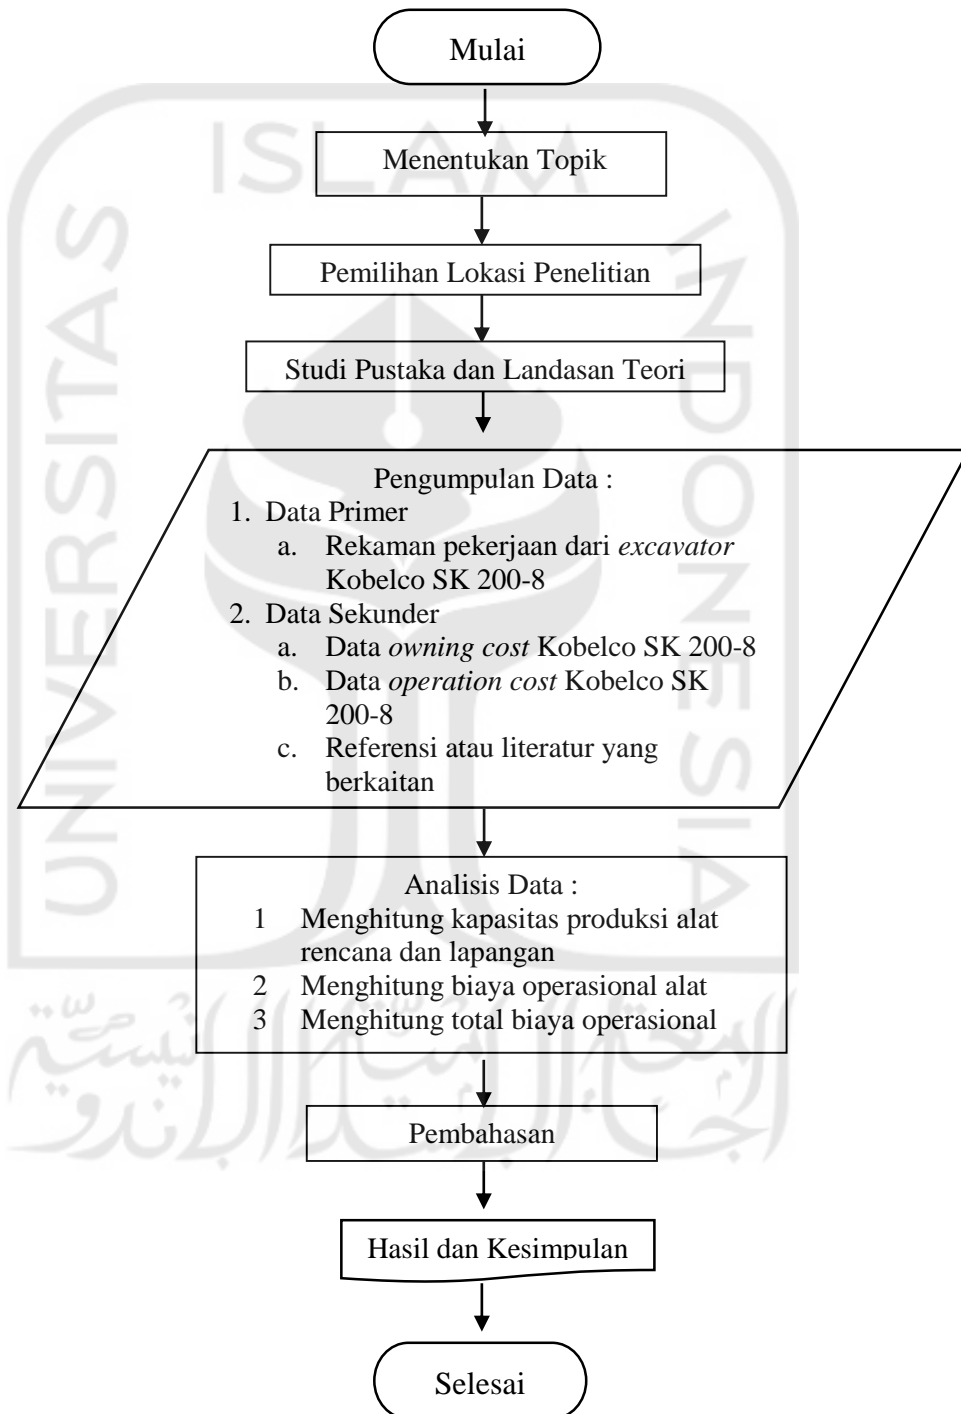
Mulai

Menentukan Topik

Pemilihan Lokasi Penelitian

Studi Pustaka dan Landasan Teori

Pengumpulan Data :
1. Data Primer
a. Rekaman pekerjaan dari *excavator* Kobelco SK 200-8
2. Data Sekunder
a. Data *owning cost* Kobelco SK 200-8
b. Data *operation cost* Kobelco SK 200-8
c. Referensi atau literatur yang berkaitan

Analisis Data :
1 Menghitung kapasitas produksi alat rencana dan lapangan
2 Menghitung biaya operasional alat
3 Menghitung total biaya operasional

Pembahasan

Hasil dan Kesimpulan

Selesai

ISLAM
UNIVERSITAS
INDONESIA